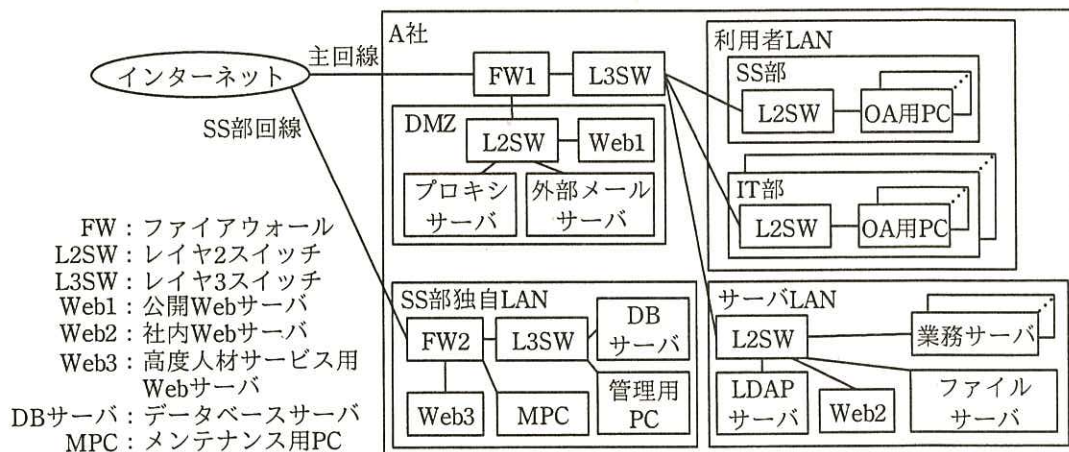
インターネット
主回線
SS部回線

A社
FW1
L3SW
DMZ
L2SW
Web1
プロキシサーバ
外部メールサーバ

利用者LAN
SS部
L2SW
OA用PC
IT部
L2SW
OA用PC

SS部独自LAN
FW2
L3SW
DBサーバ
管理用PC
Web3
MPC

サーバLAN
L2SW
業務サーバ
LDAPサーバ
Web2
ファイルサーバ

FW：ファイアウォール
L2SW：レイヤ2スイッチ
L3SW：レイヤ3スイッチ
Web1：公開Webサーバ
Web2：社内Webサーバ
Web3：高度人材サービス用Webサーバ
DBサーバ：データベースサーバ
MPC：メンテナンス用PC